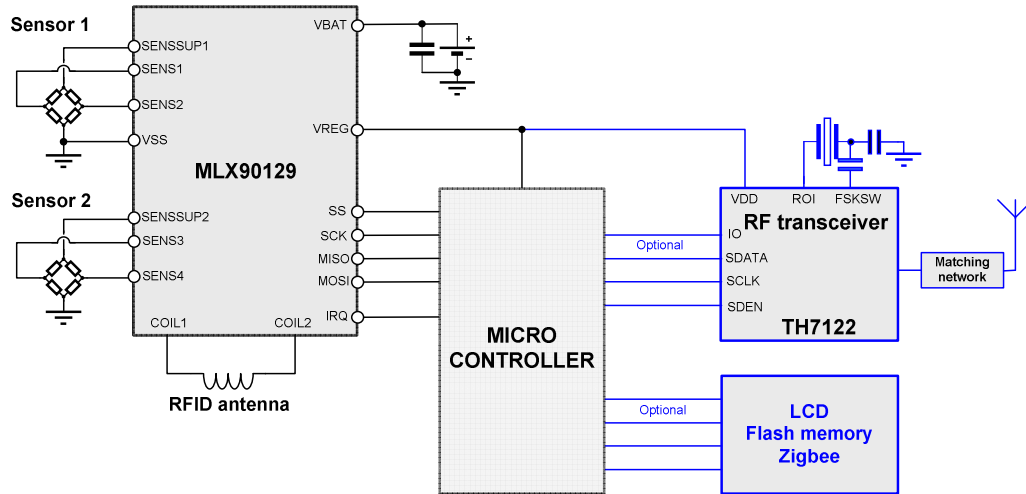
Sensor 1

SENSSUP1

SENS1

SENS2

VSS

VBAT

+

−

VREG

MLX90129

Sensor 2

SENSSUP2

SENS3

SENS4

SS

SCK

MISO

MOSI

IRQ

COIL1

COIL2

RFID antenna

MICRO CONTROLLER

VDD

ROI

FSKSW

RF transceiver

Optional

IO

SDATA

SCLK

SDEN

TH7122

Matching network

Optional

LCD
Flash memory
Zigbee